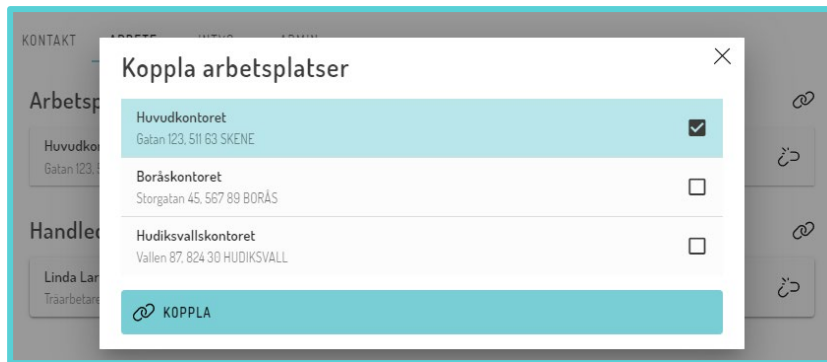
KONTAKT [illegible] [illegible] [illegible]

Arbetsp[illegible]

Huvudkor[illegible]
Gatan 123, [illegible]

Handled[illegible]

Linda Lar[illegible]
Träarbetare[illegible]

Koppla arbetsplatser

×

Huvudkontoret
Gatan 123, 511 63 SKENE

Boråskontoret
Storgatan 45, 567 89 BORÅS

Hudiksvallskontoret
Vallen 87, 824 30 HUDIKSVALL

KOPPLA